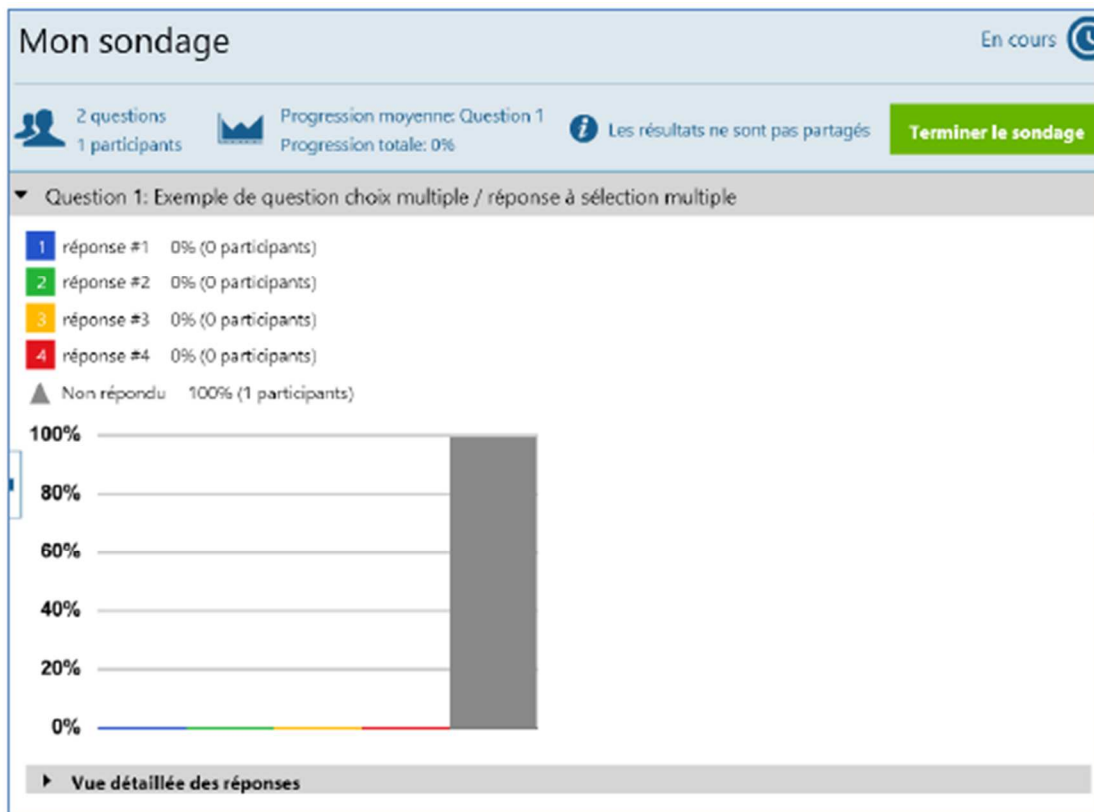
Mon sondage

En cours

2 questions
1 participants

Progression moyenne: Question 1
Progression totale: 0%

Les résultats ne sont pas partagés

Terminer le sondage

Question 1: Exemple de question choix multiple / réponse à sélection multiple

1 réponse #1 0% (0 participants)
2 réponse #2 0% (0 participants)
3 réponse #3 0% (0 participants)
4 réponse #4 0% (0 participants)
Non répondu 100% (1 participants)

100%
80%
60%
40%
20%
0%

Vue détaillée des réponses